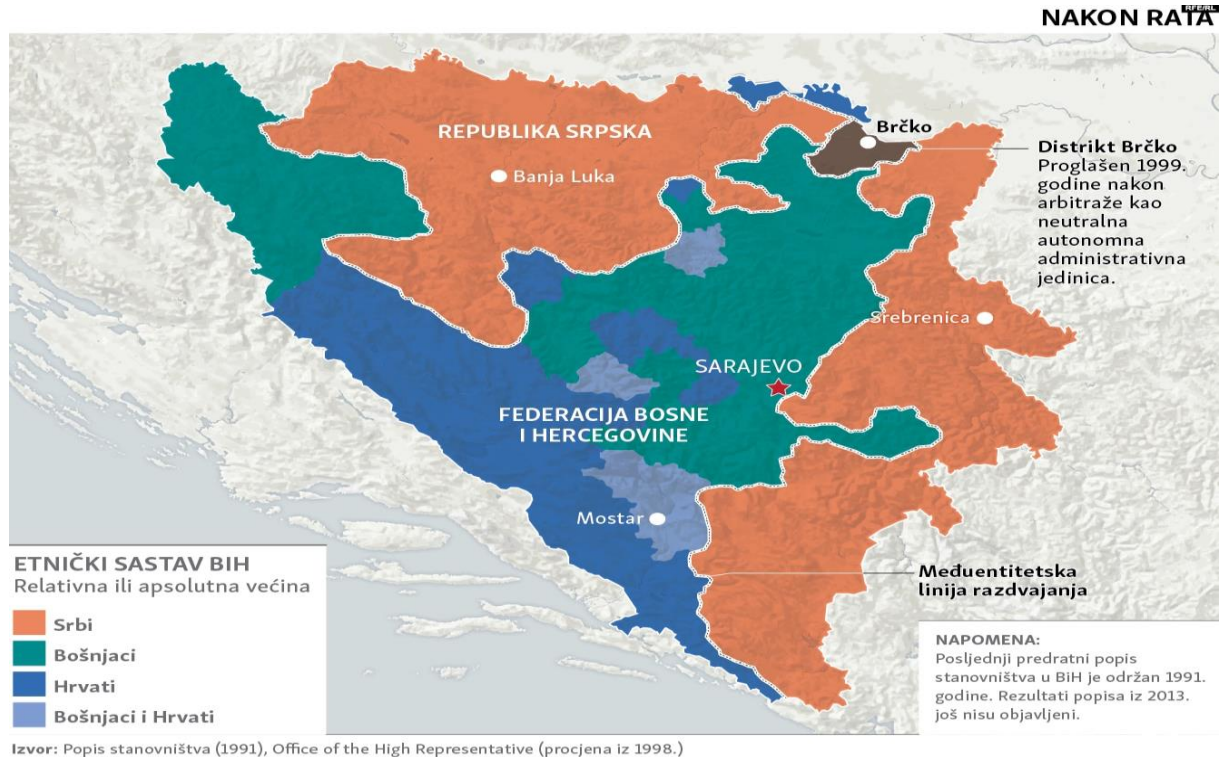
RFE/RL

NAKON RATA

REPUBLIKA SRPSKA

Banja Luka

Brčko

Distrikt Brčko
Proglašen 1999. godine nakon arbitraže kao neutralna autonomna administrativna jedinica.

Srebrenica

SARAJEVO

FEDERACIJA BOSNE I HERCEGOVINE

Mostar

Međuentitetska linija razdvajanja

ETNIČKI SASTAV BIH
Relativna ili apsolutna većina

Srbi
Bošnjaci
Hrvati
Bošnjaci i Hrvati

NAPOMENA:
Posljednji predratni popis stanovništva u BiH je održan 1991. godine. Rezultati popisa iz 2013. još nisu objavljeni.

Izvor: Popis stanovništva (1991), Office of the High Representative (procjena iz 1998.)